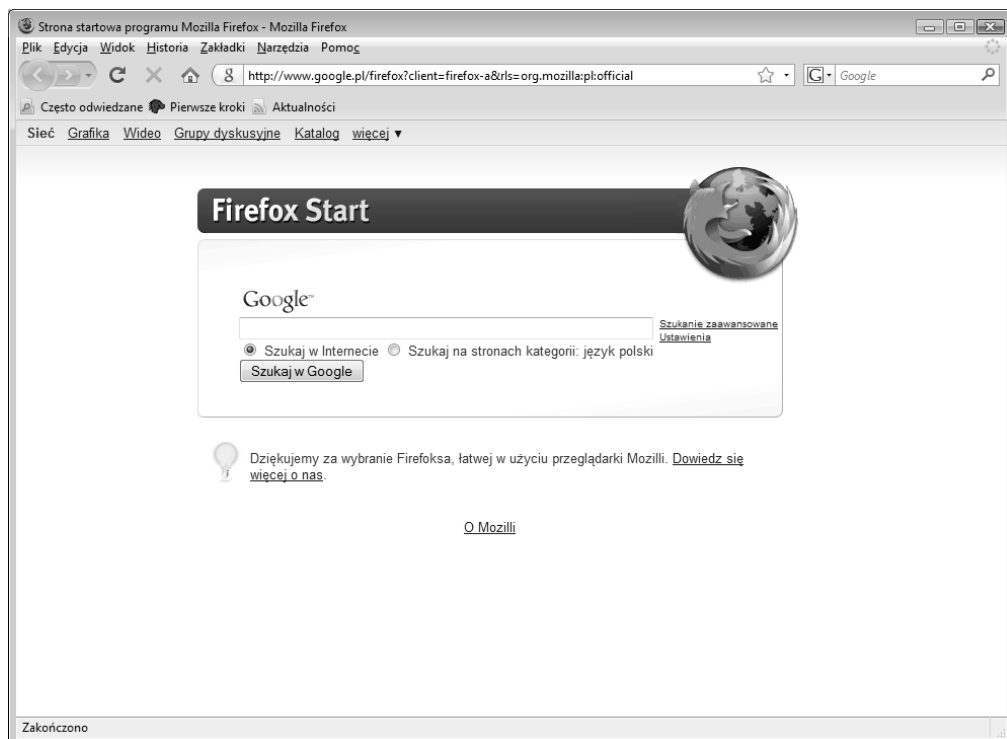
Strona startowa programu Mozilla Firefox - Mozilla Firefox

Plik Edycja Widok Historia Zakładki Narzędzia Pomoc

http://www.google.pl/firefox?client=firefox-a&rls=org.mozilla:pl:official

Google

Często odwiedzane Pierwsze kroki Aktualności

Sieć Grafika Wideo Grupy dyskusyjne Katalog więcej ▾

Firefox Start

Google™

Szukanie zaawansowane
Ustawienia

Szukaj w Internecie Szukaj na stronach kategorii: język polski

Szukaj w Google

Dziękujemy za wybranie Firefoksa, łatwej w użyciu przeglądarki Mozilli. Dowiedz się więcej o nas.

O Mozilli

Zakończono